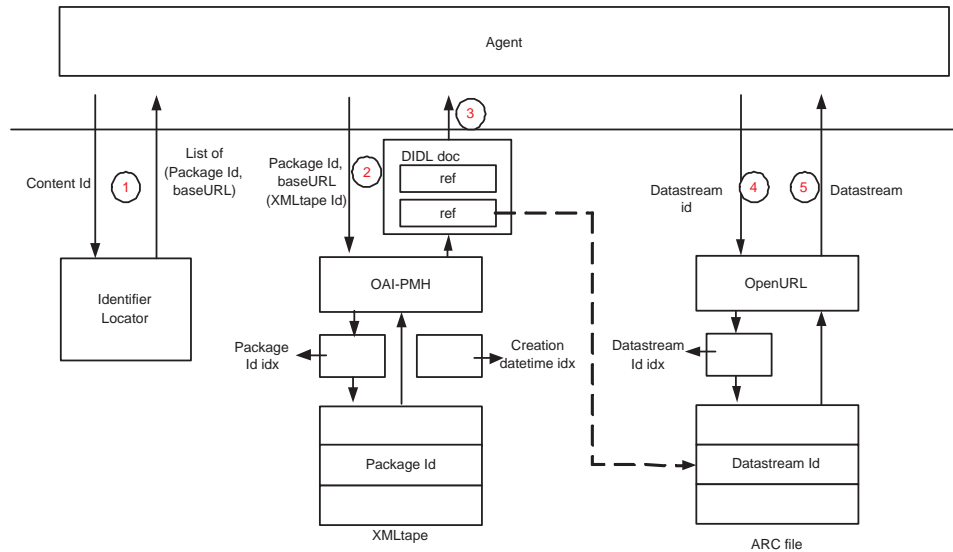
Agent

Content Id

1

List of (Package Id, baseURL)

Package Id, baseURL (XMLtape Id)

2

3

DIDL doc

ref

ref

Datastream id

4

5

Datastream

Identifier Locator

OAI-PMH

Package Id idx

Creation datetime idx

Package Id

XMLtape

OpenURL

Datastream Id idx

Datastream Id

ARC file